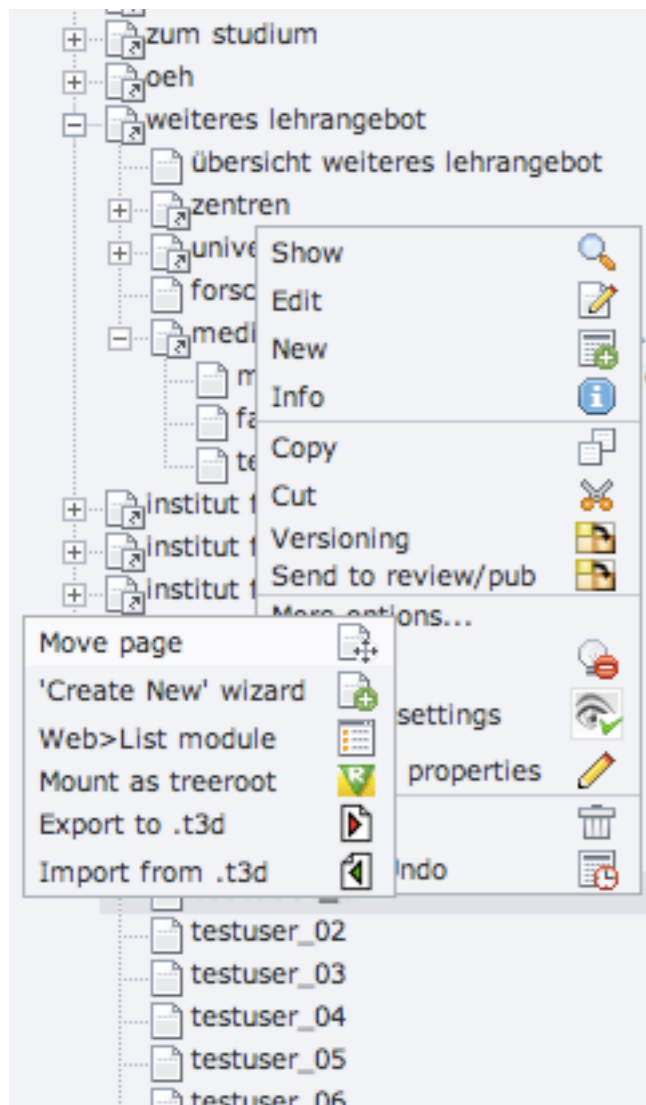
zum studium
oeh
weiteres lehrangebot
übersicht weiteres lehrangebot
zentren
unive
forsc
medi
m
fa
te
institut f
institut f
institut f

Show
Edit
New
Info
Copy
Cut
Versioning
Send to review/pub
More options...
settings
properties
Undo

Move page
'Create New' wizard
Web>List module
Mount as treeroot
Export to .t3d
Import from .t3d

testuser_02
testuser_03
testuser_04
testuser_05
testuser_06